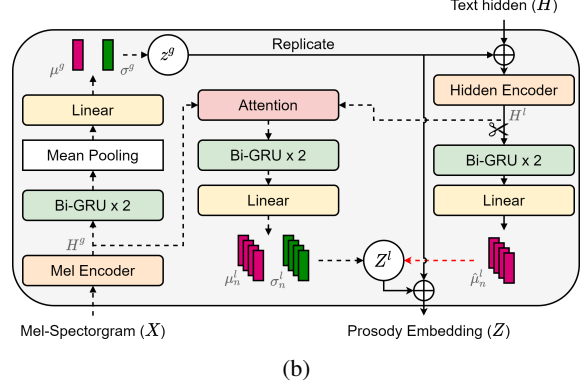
Text hidden $(H)$

$\mu^g$ $\sigma^g$ $z^g$ Replicate

Linear

Mean Pooling

Bi-GRU x 2

$H^g$

Mel Encoder

Attention

Bi-GRU x 2

Linear

$\mu_n^l$ $\sigma_n^l$ $Z^l$

Hidden Encoder

$H^l$

Bi-GRU x 2

Linear

$\hat{\mu}_n^l$

Mel-Spectorgram $(X)$

Prosody Embedding $(Z)$

(b)